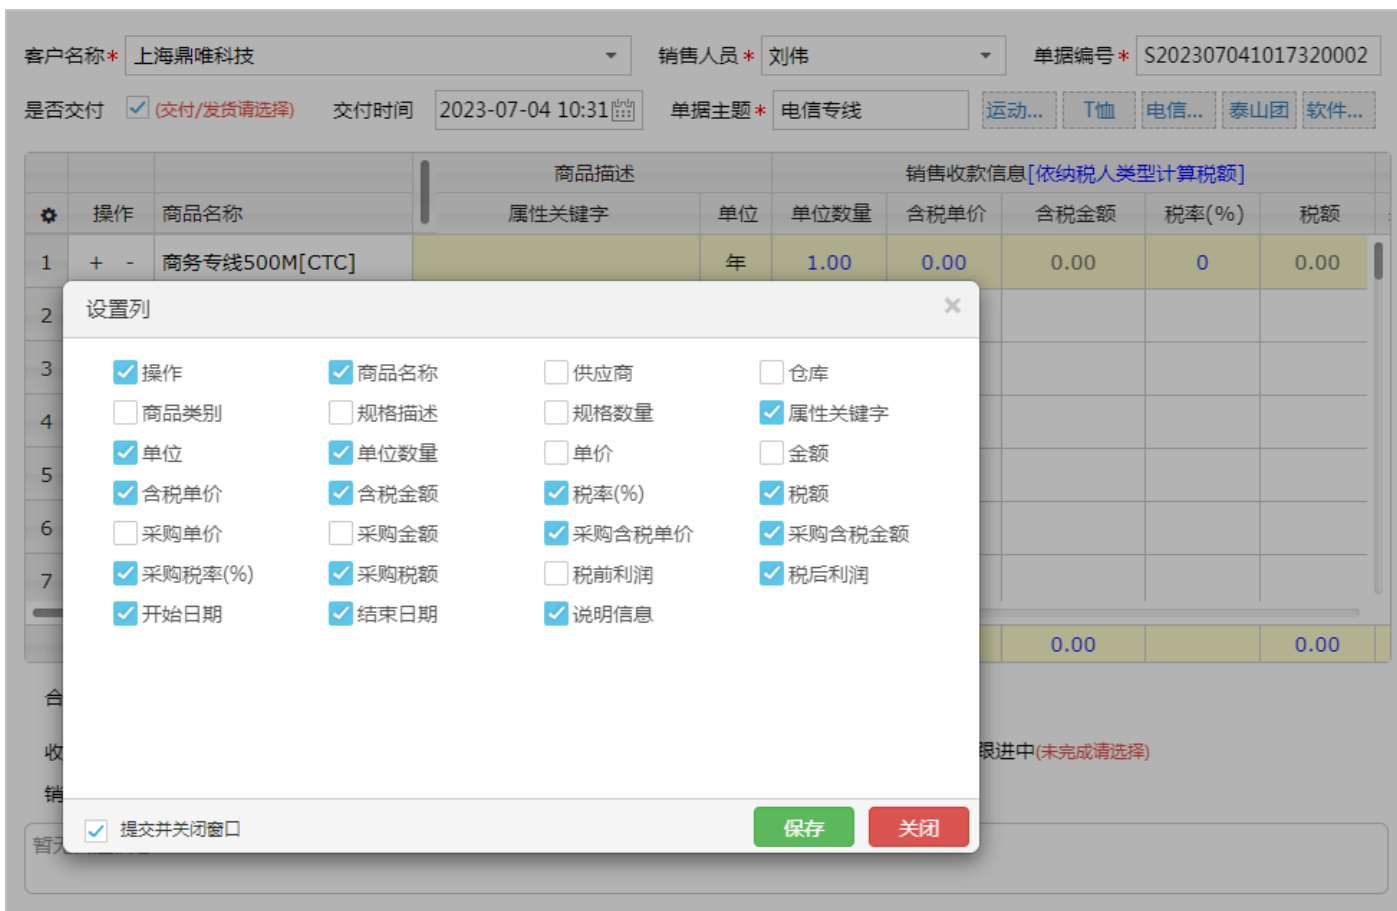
客户名称* 上海鼎唯科技
销售人员* 刘伟
单据编号* S202307041017320002
是否交付 (交付/发货请选择)
交付时间 2023-07-04 10:31
单据主题* 电信专线
运动... T恤 电信... 泰山团 软件...

| | | | 商品描述 | | 销售收款信息[依纳税人类型计算税额] | | | | |
|---|---|---|---|---|---|---|---|---|---|
| | 操作 | 商品名称 | 属性关键字 | 单位 | 单位数量 | 含税单价 | 含税金额 | 税率(%) | 税额 |
| 1 | + - | 商务专线500M[CTC] | | 年 | 1.00 | 0.00 | 0.00 | 0 | 0.00 |
| 2 | | | | | | | | | |
| 3 | | | | | | | | | |
| 4 | | | | | | | | | |
| 5 | | | | | | | | | |
| 6 | | | | | | | | | |
| 7 | | | | | | | | | |

0.00 0.00

合
收
销
暂
跟进中(未完成请选择)

设置列 ×

操作
商品名称
供应商
仓库
商品类别
规格描述
规格数量
属性关键字
单位
单位数量
单价
金额
含税单价
含税金额
税率(%)
税额
采购单价
采购金额
采购含税单价
采购含税金额
采购税率(%)
采购税额
税前利润
税后利润
开始日期
结束日期
说明信息

提交并关闭窗口
保存
关闭